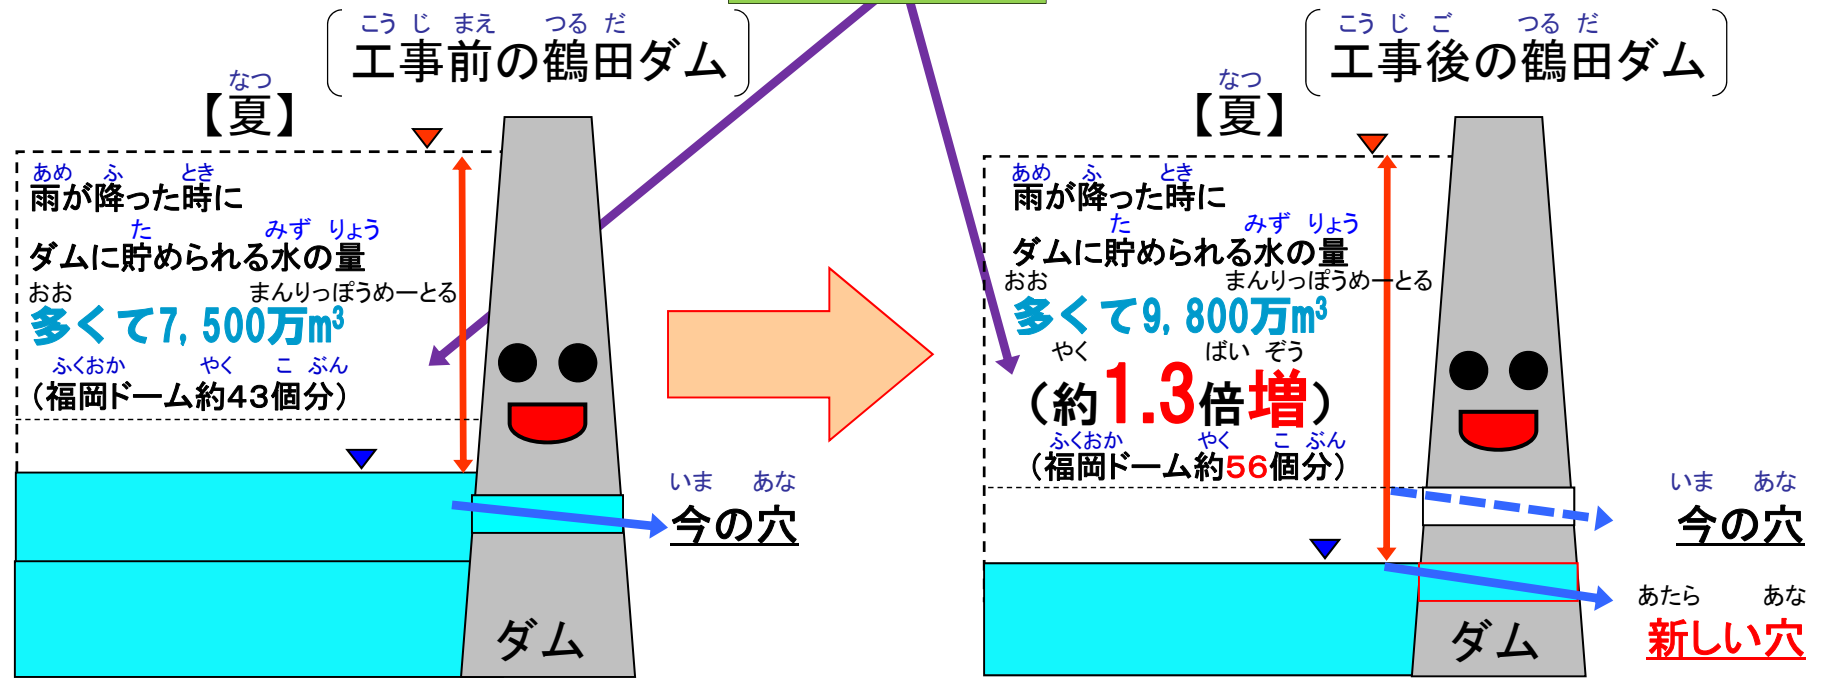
こうじまえ つるだ
工事前の鶴田ダム

なつ
【夏】

あめ ふ とき
雨が降った時に
た みず りょう
ダムに貯められる水の量
おお まんりっぽうめーとる
多くて7,500万$m^3$
ふくおか やく こ ぶん
(福岡ドーム約43個分)

ダム

いま あな
今の穴

こうじご つるだ
工事後の鶴田ダム

なつ
【夏】

あめ ふ とき
雨が降った時に
た みず りょう
ダムに貯められる水の量
おお まんりっぽうめーとる
多くて9,800万$m^3$
やく ばい ぞう
(約1.3倍増)
ふくおか やく こ ぶん
(福岡ドーム約56個分)

ダム

いま あな
今の穴

あたら あな
新しい穴